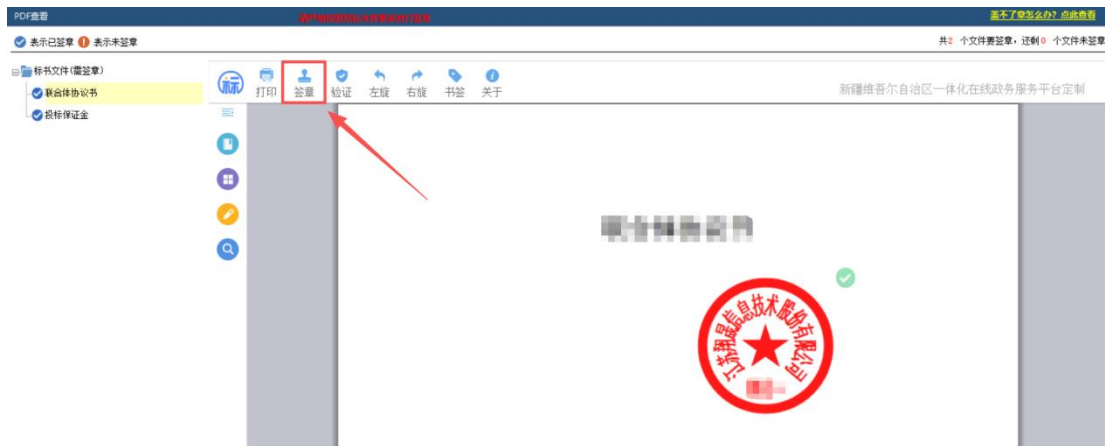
PDF查看 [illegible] 盖不了章怎么办？点此查看

表示已签章 表示未签章 共2 个文件要签章，还剩0 个文件未签章

标书文件(需签章)
联合体协议书
投标保证金

标
打印 签章 验证 左旋 右旋 书签 关于

新疆维吾尔自治区一体化在线政务服务平台定制

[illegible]

江苏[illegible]信息技术服务有限公司
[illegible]